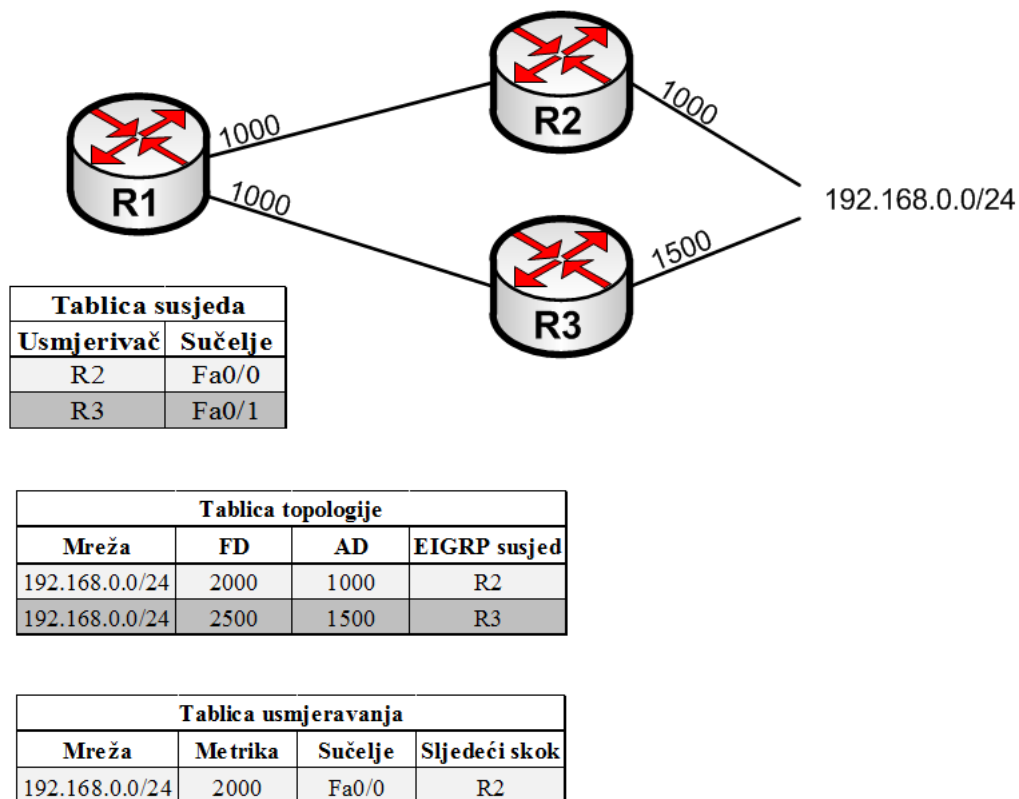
R2

1000

1000

R1

1000

192.168.0.0/24

1500

R3

| Tablica susjeda | |
|---|---|
| Usmjerivač | Sučelje |
| R2 | Fa0/0 |
| R3 | Fa0/1 |

| Tablica topologije | | | |
|---|---|---|---|
| Mreža | FD | AD | EIGRP susjed |
| 192.168.0.0/24 | 2000 | 1000 | R2 |
| 192.168.0.0/24 | 2500 | 1500 | R3 |

| Tablica usmjeravanja | | | |
|---|---|---|---|
| Mreža | Metrika | Sučelje | Sljedeći skok |
| 192.168.0.0/24 | 2000 | Fa0/0 | R2 |